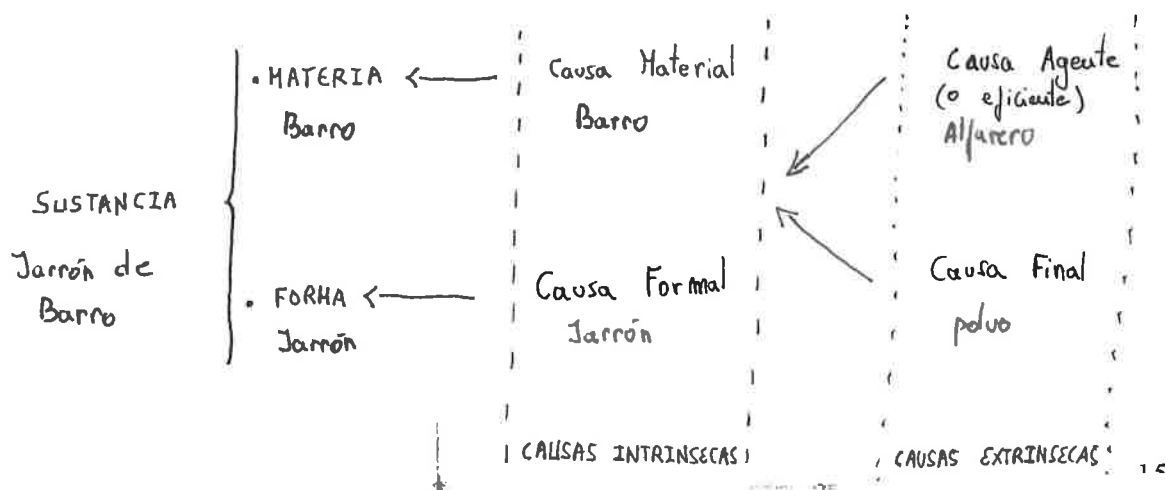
SUSTANCIA
Jarrón de Barro

• MATERIA
Barro

• FORMA
Jarrón

Causa Material
Barro

Causa Formal
Jarrón

Causa Agente (o eficiente)
Alfarero

Causa Final
polvo

CAUSAS INTRINSECAS

CAUSAS EXTRINSECAS

15